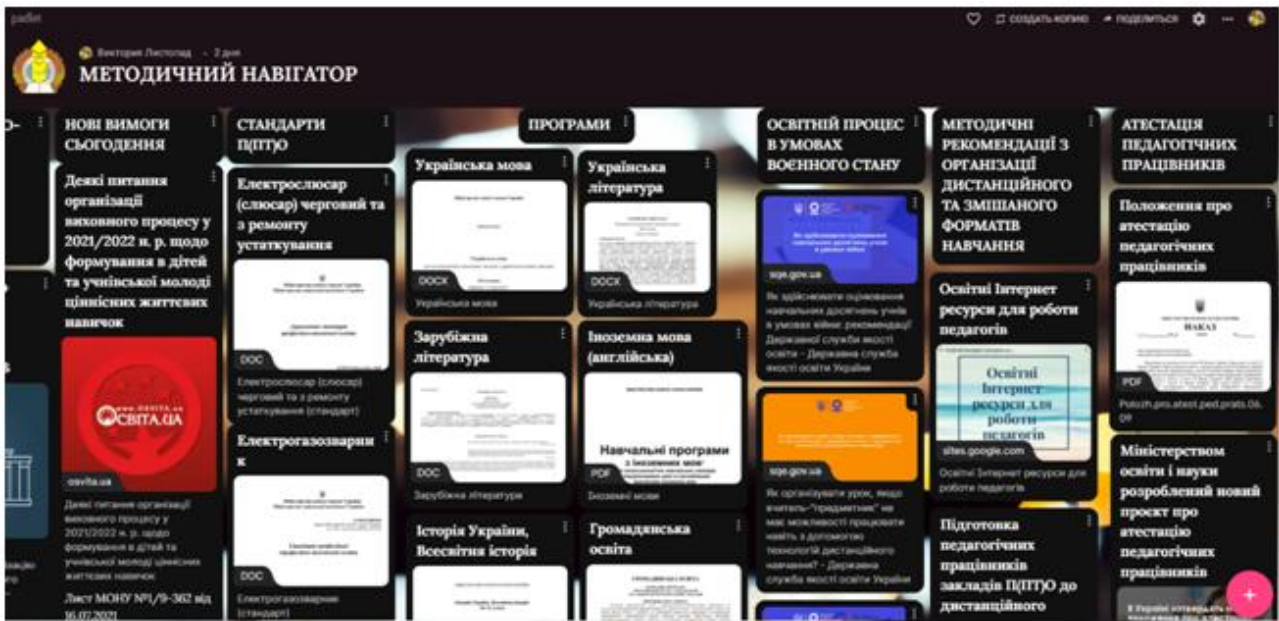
padlet

Вікторія Листопад · 2 дня

МЕТОДИЧНИЙ НАВІГАТОР

создать копию · поделиться

НОВІ ВИМОГИ СЬОГОДЕННЯ

Деякі питання організації виховного процесу у 2021/2022 н. р. щодо формування в дітей та учнівської молоді ціннісних життєвих навичок

OCBITA.UA

osvita.ua

Деякі питання організації виховного процесу у 2021/2022 н. р. щодо формування в дітей та учнівської молоді ціннісних життєвих навичок

Лист МОНУ №1/9-362 від 16.07.2021

СТАНДАРТИ П(ПТ)О

Електрослюсар (слюсар) черговий та з ремонту устаткування

DOC

Електрослюсар (слюсар) черговий та з ремонту устаткування (стандарт)

Електрогазозварник

DOC

Електрогазозварник (стандарт)

ПРОГРАМИ

Українська мова

DOCX

Українська мова

Українська література

DOCX

Українська література

Зарубіжна література

DOC

Зарубіжна література

Іноземна мова (англійська)

Навчальні програми з іноземних мов

PDF

Іноземні мови

Історія України, Всесвітня історія

Громадянська освіта

ОСВІТНІЙ ПРОЦЕС В УМОВАХ ВОЄННОГО СТАНУ

sqe.gov.ua

Як здійснювати оцінювання навчальних досягнень учнів в умовах війни: рекомендації Державної служби якості освіти - Державна служба якості освіти України

sqe.gov.ua

Як організувати урок, якщо вчитель-"предметник" не має можливості працювати навіть з допомогою технологій дистанційного навчання? - Державна служба якості освіти України

МЕТОДИЧНІ РЕКОМЕНДАЦІЇ З ОРГАНІЗАЦІЇ ДИСТАНЦІЙНОГО ТА ЗМІШАНОГО ФОРМАТІВ НАВЧАННЯ

Освітні Інтернет ресурси для роботи педагогів

Освітні Інтернет ресурси для роботи педагогів

sites.google.com

Освітні Інтернет ресурси для роботи педагогів

Підготовка педагогічних працівників закладів П(ПТ)О до дистанційного

АТЕСТАЦІЯ ПЕДАГОГІЧНИХ ПРАЦІВНИКІВ

Положення про атестацію педагогічних працівників

НАКАЗ

PDF

Polozh.pro.atest.ped.prats.06.09

Міністерством освіти і науки розроблений новий проєкт про атестацію педагогічних працівників